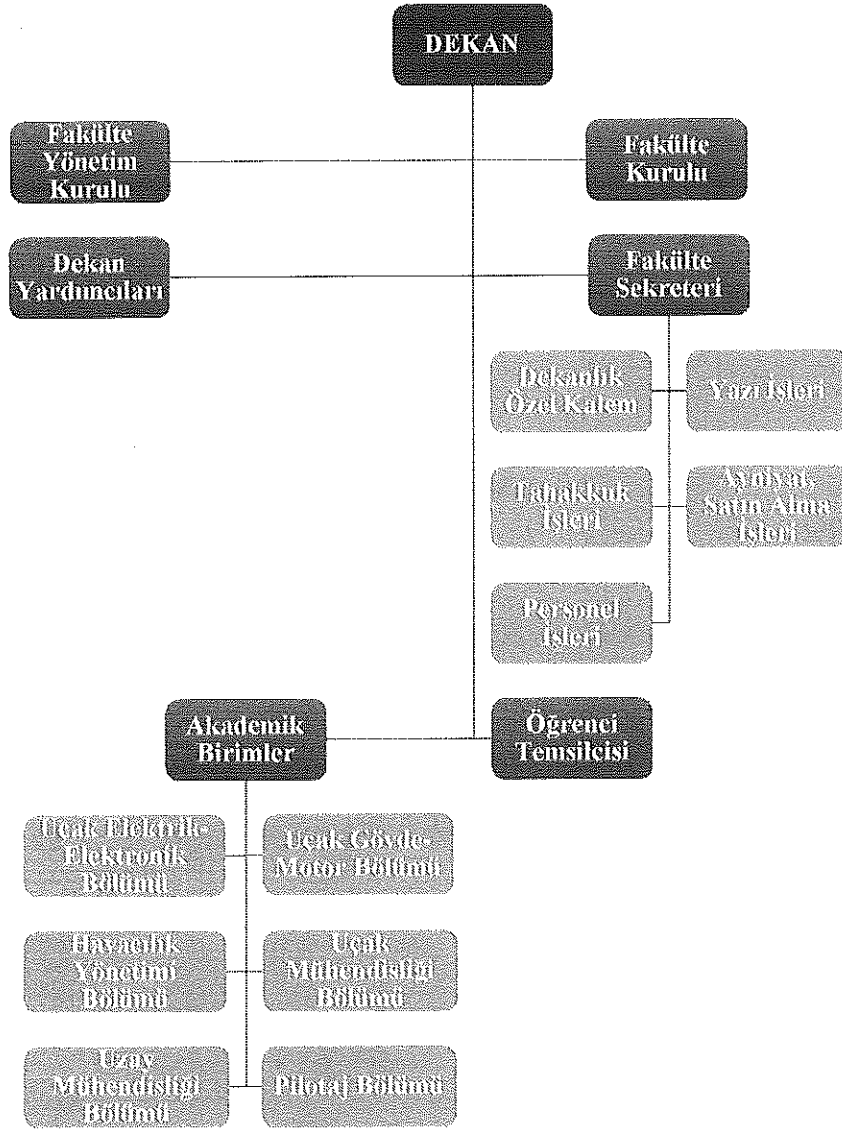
DEKAN

Fakülte Yönetim Kurulu

Fakülte Kurulu

Dekan Yardımcıları

Fakülte Sekreteri

Dekanlık Özel Kalem

Yazı İşleri

Tahakkuk İşleri

Ayniyat, Satın Alma İşleri

Personel İşleri

Akademik Birimler

Öğrenci Temsilcisi

Uçak Elektrik-Elektronik Bölümü

Uçak Gövde-Motor Bölümü

Havacılık Yönetimi Bölümü

Uçak Mühendisliği Bölümü

Uzay Mühendisliği Bölümü

Pilotaj Bölümü